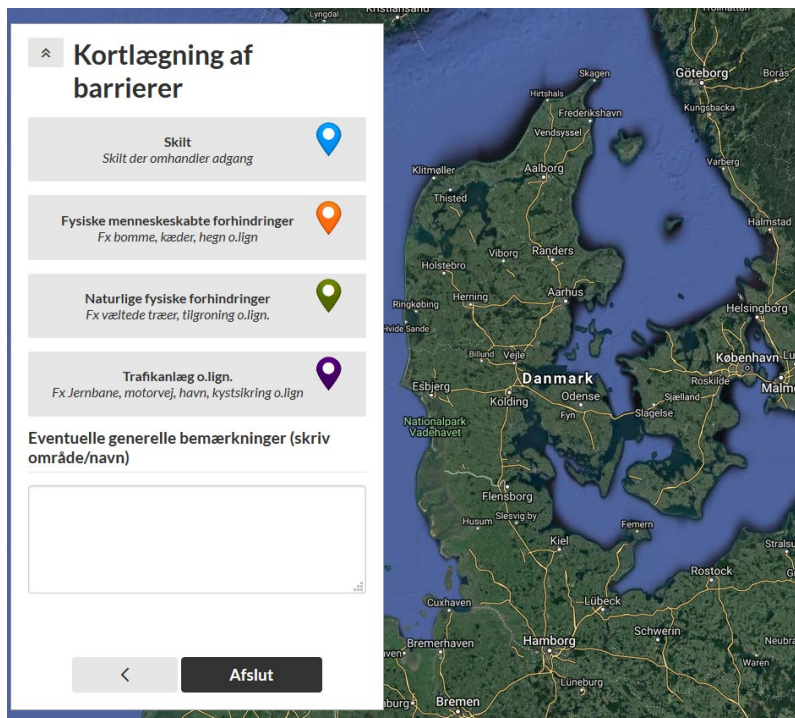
Kortlægning af barrierer

Skilt
Skilt der omhandler adgang

Fysiske menneskeskabte forhindringer
Fx bomme, kæder, hegn o.lign.

Naturlige fysiske forhindringer
Fx væltede træer, tilgroning o.lign.

Trafikanlæg o.lign.
Fx Jernbane, motorvej, havn, kystsikring o.lign

Eventuelle generelle bemærkninger (skriv område/navn)

<

Afslut

Lyngdal
Kristiansand
Fjällbacka
Skagen
Göteborg
Borås
Hirtshals
Frederikshavn
Kungsbacka
Vendsyssel
Klitmøller
Aalborg
Varberg
Thisted
Halmstad
Viborg
Randers
Holstebro
Herning
Aarhus
Ringkøbing
Helsingborg
Hvide Sande
Billund
Vejle
København
Esbjerg
Danmark
Roskilde
Malmö
Kolding
Odense
Sjælland
Fyn
Slagelse
Nationalpark Vadehavet
Flensborg
Husum
Slesvig by
Femern
Kiel
Stralsund
Rostock
Cuxhaven
Lübeck
Schwerin
Bremerhaven
Hamborg
Neubrandenburg
Lüneburg
Bremen